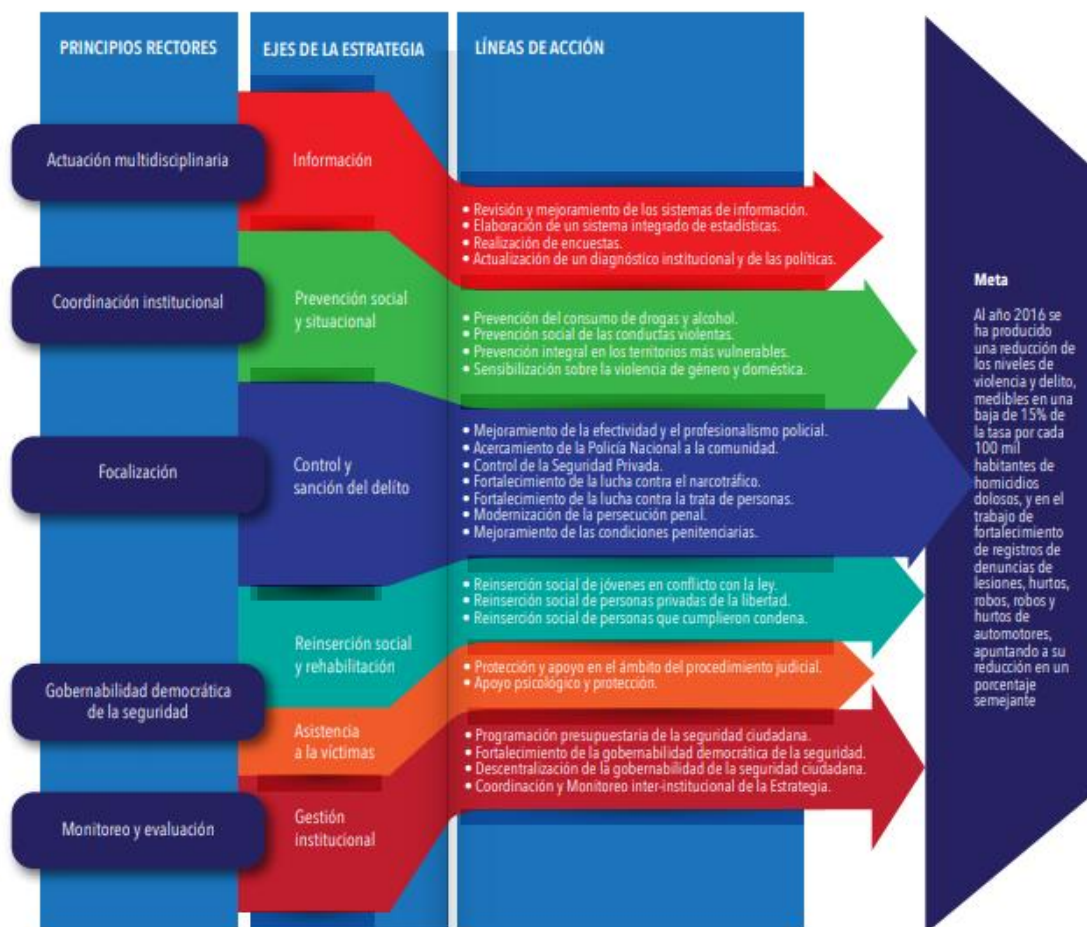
PRINCIPIOS RECTORES

EJES DE LA ESTRATEGIA

LÍNEAS DE ACCIÓN

Actuación multidisciplinaria

Coordinación institucional

Focalización

Gobernabilidad democrática de la seguridad

Monitoreo y evaluación

Información

• Revisión y mejoramiento de los sistemas de información.
• Elaboración de un sistema integrado de estadísticas.
• Realización de encuestas.
• Actualización de un diagnóstico institucional y de las políticas.

Prevención social y situacional

• Prevención del consumo de drogas y alcohol.
• Prevención social de las conductas violentas.
• Prevención integral en los territorios más vulnerables.
• Sensibilización sobre la violencia de género y doméstica.

Control y sanción del delito

• Mejoramiento de la efectividad y el profesionalismo policial.
• Acercamiento de la Policía Nacional a la comunidad.
• Control de la Seguridad Privada.
• Fortalecimiento de la lucha contra el narcotráfico.
• Fortalecimiento de la lucha contra la trata de personas.
• Modernización de la persecución penal.
• Mejoramiento de las condiciones penitenciarias.

Reinserción social y rehabilitación

• Reinserción social de jóvenes en conflicto con la ley.
• Reinserción social de personas privadas de la libertad.
• Reinserción social de personas que cumplieron condena.

Asistencia a la víctimas

• Protección y apoyo en el ámbito del procedimiento judicial.
• Apoyo psicológico y protección.

Gestión institucional

• Programación presupuestaria de la seguridad ciudadana.
• Fortalecimiento de la gobernabilidad democrática de la seguridad.
• Descentralización de la gobernabilidad de la seguridad ciudadana.
• Coordinación y Monitoreo inter-institucional de la Estrategia.

Meta

Al año 2016 se ha producido una reducción de los niveles de violencia y delito, medibles en una baja de 15% de la tasa por cada 100 mil habitantes de homicidios dolosos, y en el trabajo de fortalecimiento de registros de denuncias de lesiones, hurtos, robos, robos y hurtos de automotores, apuntando a su reducción en un porcentaje semejante